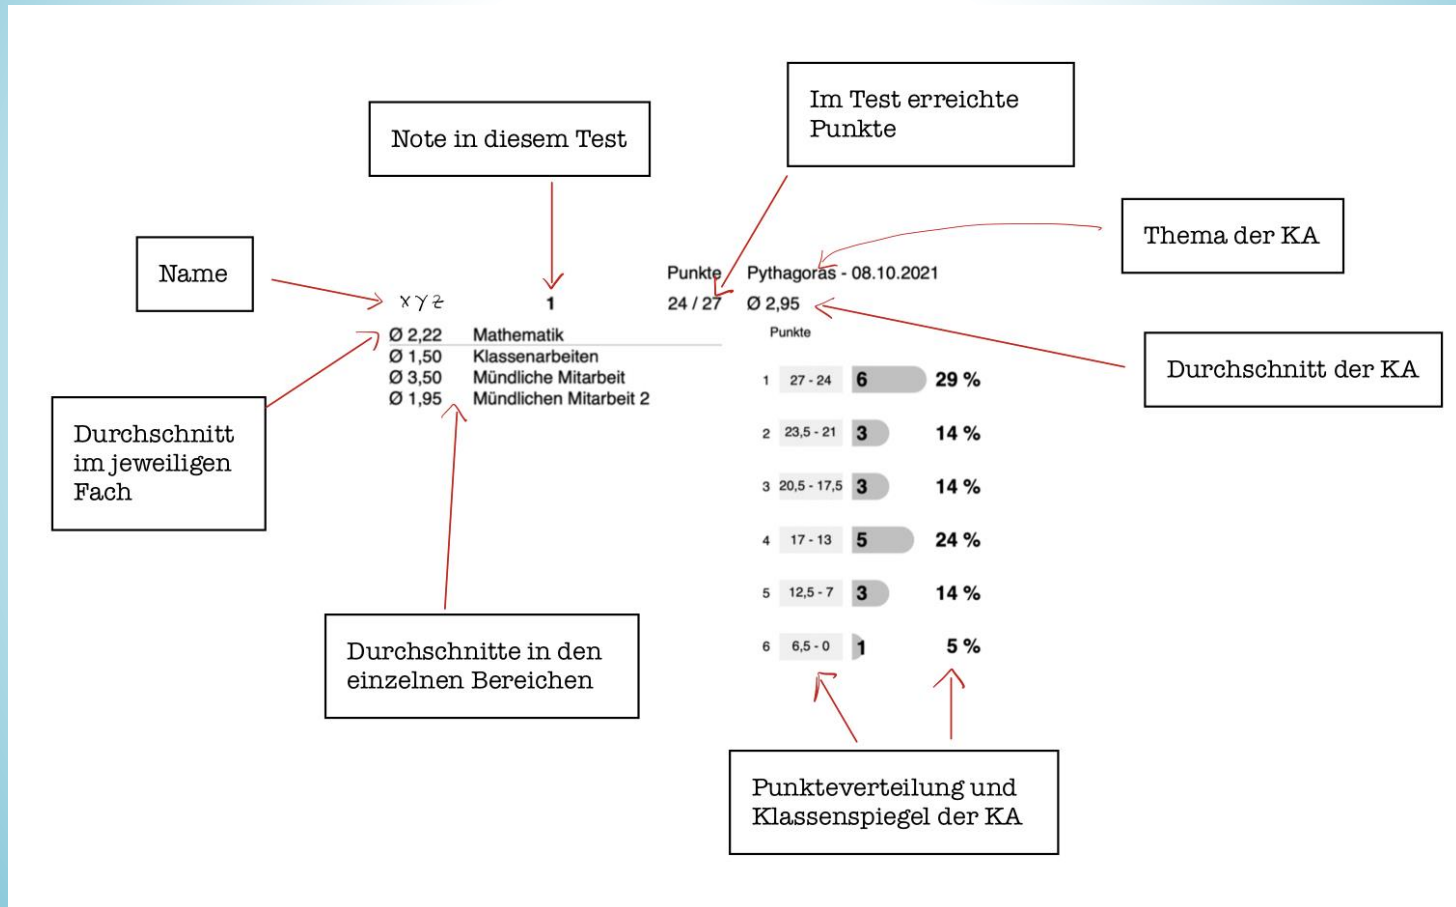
Im Test erreichte Punkte

Note in diesem Test

Thema der KA

Name

Punkte Pythagoras - 08.10.2021

XYZ 1 24 / 27 Ø 2,95

Punkte

Ø 2,22 Mathematik
Ø 1,50 Klassenarbeiten
Ø 3,50 Mündliche Mitarbeit
Ø 1,95 Mündlichen Mitarbeit 2

Durchschnitt der KA

| | | | |
|---|---|---|---|
| 1 | 27 - 24 | 6 | 29 % |
| 2 | 23,5 - 21 | 3 | 14 % |
| 3 | 20,5 - 17,5 | 3 | 14 % |
| 4 | 17 - 13 | 5 | 24 % |
| 5 | 12,5 - 7 | 3 | 14 % |
| 6 | 6,5 - 0 | 1 | 5 % |

Durchschnitt im jeweiligen Fach

Durchschnitte in den einzelnen Bereichen

Punkteverteilung und Klassenspiegel der KA